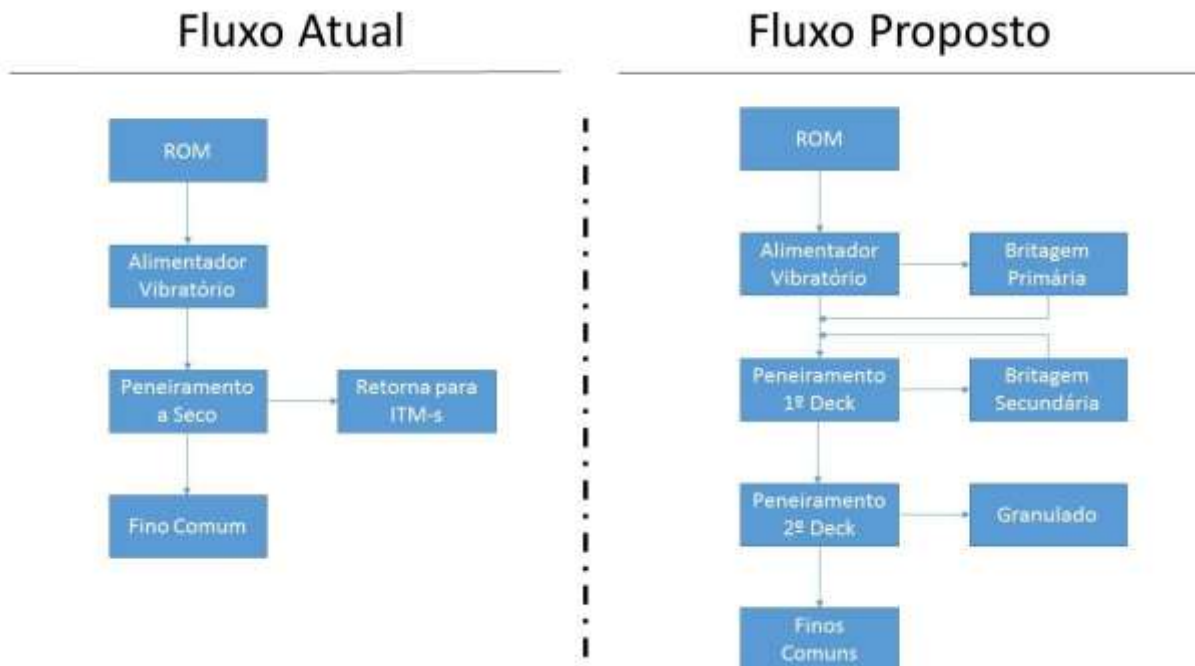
Fluxo Atual

ROM

Alimentador Vibratório

Peneiramento a Seco

Retorna para ITM-s

Fino Comum

Fluxo Proposto

ROM

Alimentador Vibratório

Britagem Primária

Peneiramento 1º Deck

Britagem Secundária

Peneiramento 2º Deck

Granulado

Finos Comuns